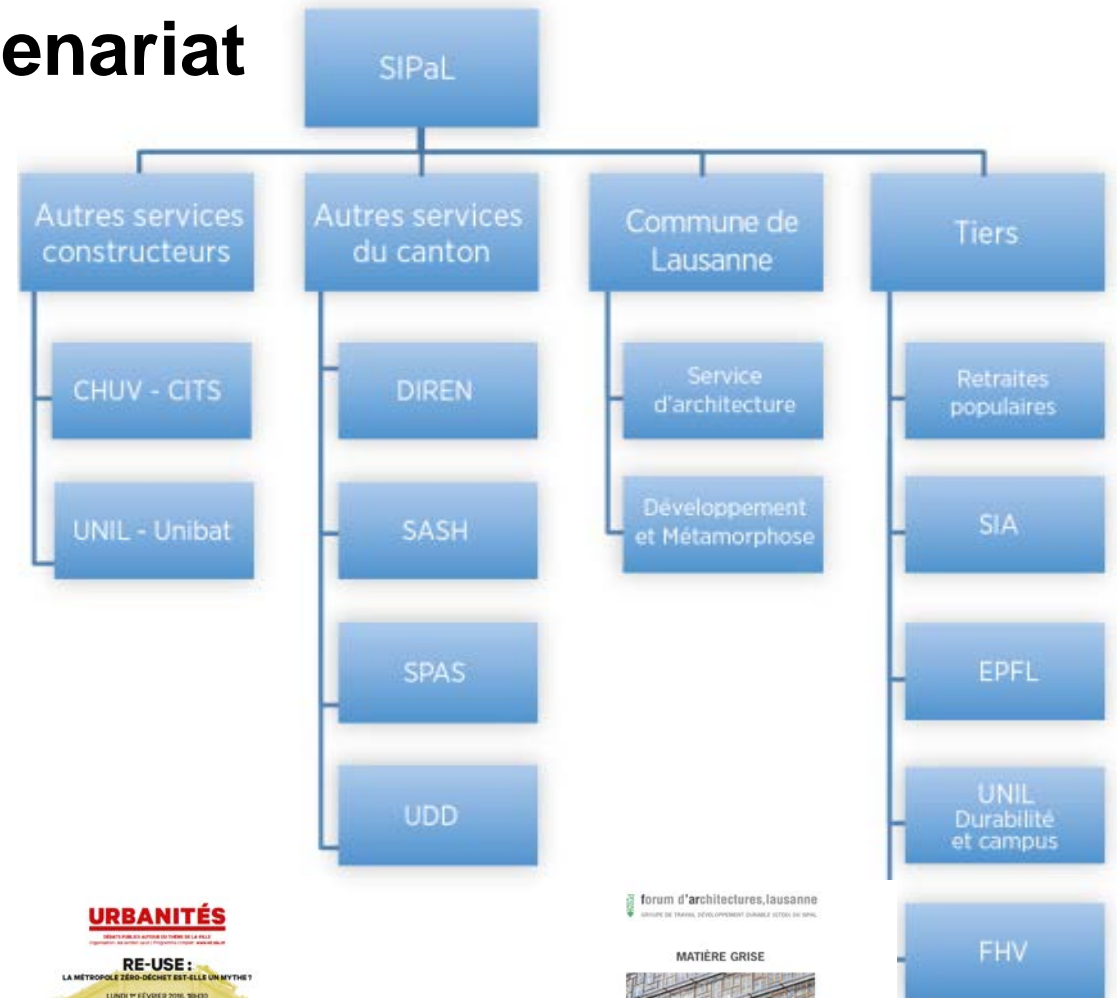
enariat

SIPaL

Autres services constructeurs

Autres services du canton

Commune de Lausanne

Tiers

CHUV - CITS

UNIL - Unibat

DIREN

SASH

SPAS

UDD

Service d'architecture

Développement et Métamorphose

Retraites populaires

SIA

EPFL

UNIL Durabilité et campus

FHV

URBANITÉS

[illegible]

RE-USE :
LA MÉTROPOLE ZÉRO-DÉCHET EST-ELLE UN MYTHE ?

LUNDI 1er FÉVRIER 2016, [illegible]

forum d'architectures,lausanne

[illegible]

MATIÈRE GRISE